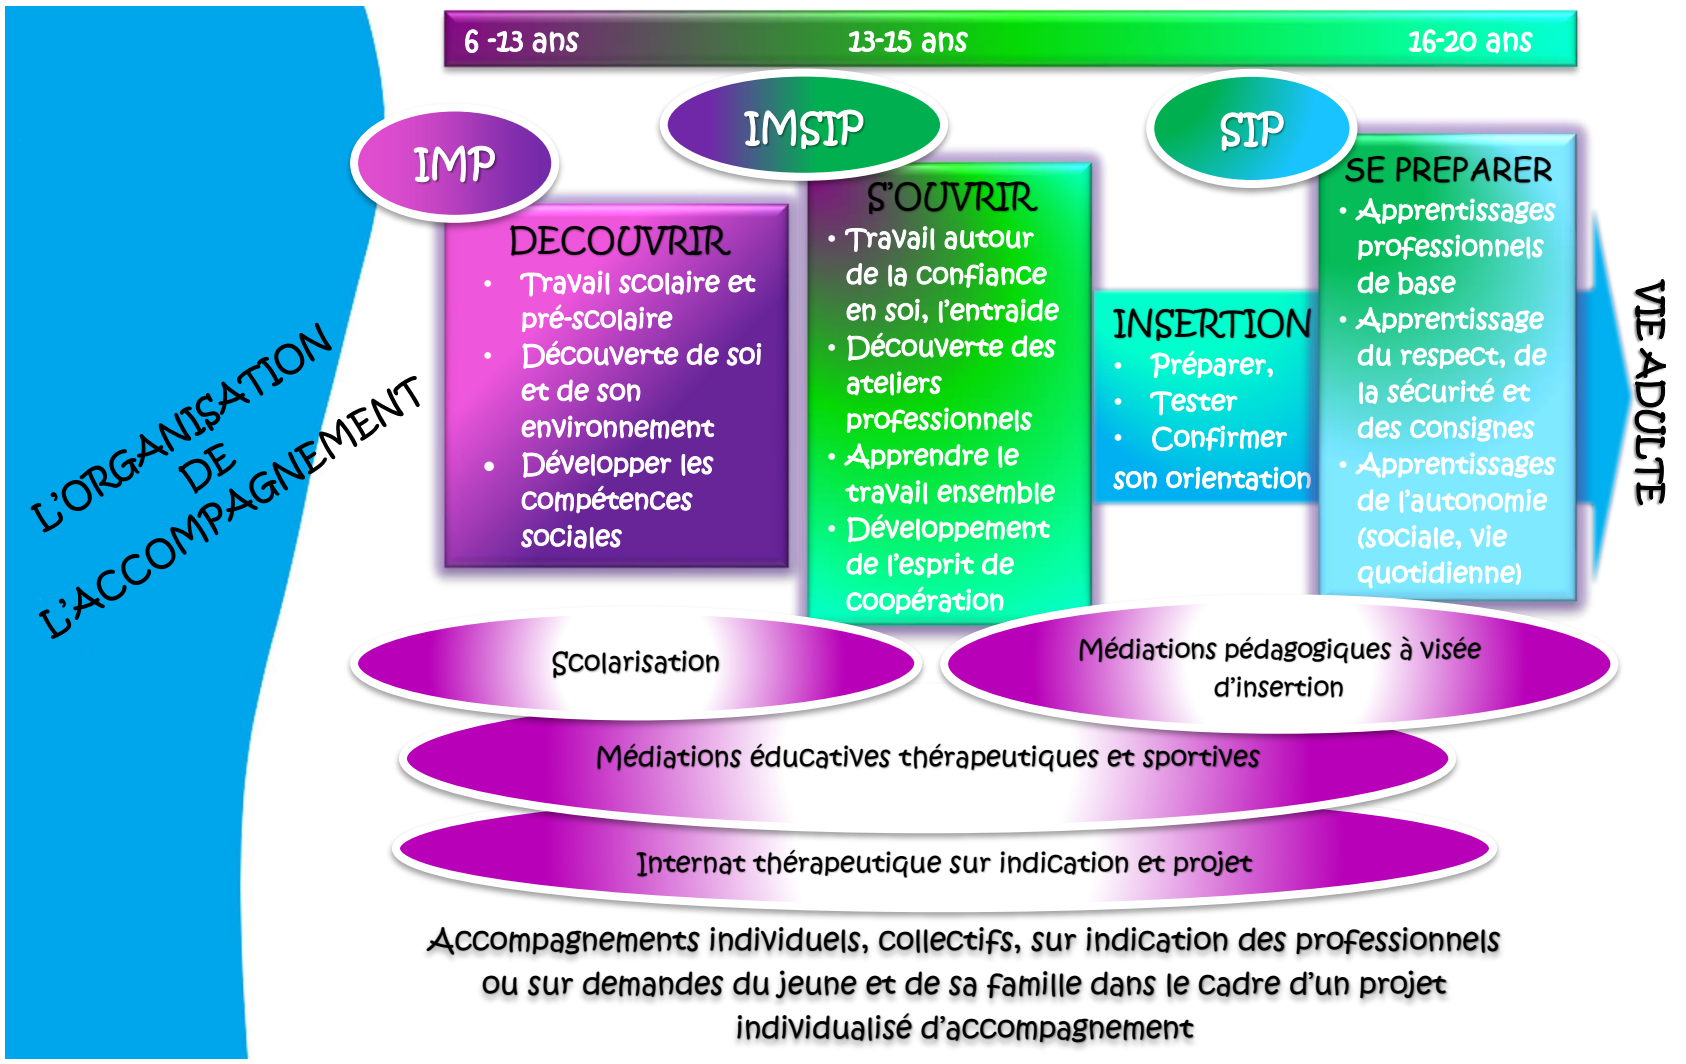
6 -13 ans 13-15 ans 16-20 ans

L'ORGANISATION DE L'ACCOMPAGNEMENT

IMP

DECOUVRIR
- Travail scolaire et pré-scolaire
- Découverte de soi et de son environnement
- Développer les compétences sociales

IMSIP

S'OUVRIR
- Travail autour de la confiance en soi, l'entraide
- Découverte des ateliers professionnels
- Apprendre le travail ensemble
- Développement de l'esprit de coopération

INSERTION
- Préparer,
- Tester
- Confirmer
son orientation

SIP

SE PREPARER
- Apprentissages professionnels de base
- Apprentissage du respect, de la sécurité et des consignes
- Apprentissages de l'autonomie (sociale, vie quotidienne)

VIE ADULTE

Scolarisation

Médiations pédagogiques à visée d'insertion

Médiations éducatives thérapeutiques et sportives

Internat thérapeutique sur indication et projet

Accompagnements individuels, collectifs, sur indication des professionnels ou sur demandes du jeune et de sa famille dans le cadre d'un projet individualisé d'accompagnement